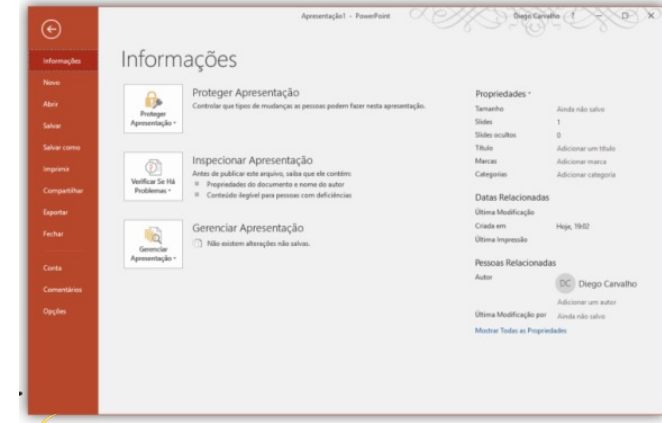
Apresentação1 - PowerPoint

Diego Carvalho ? — □ X

Informações
Novo
Abrir
Salvar
Salvar como
Imprimir
Compartilhar
Exportar
Fechar
Conta
Comentários
Opções

Informações

Proteger Apresentação
Controlar que tipos de mudanças as pessoas podem fazer nesta apresentação.
Proteger Apresentação

Inspecionar Apresentação
Antes de publicar este arquivo, saiba que ele contém:
Propriedades do documento e nome do autor
Conteúdo ilegível para pessoas com deficiências
Verificar Se Há Problemas

Gerenciar Apresentação
Não existem alterações não salvas.
Gerenciar Apresentação

Propriedades
| | |
|---|---|
| Tamanho | Ainda não salvo |
| Slides | 1 |
| Slides ocultos | 0 |
| Título | Adicionar um título |
| Marcas | Adicionar marca |
| Categorias | Adicionar categoria |

Datas Relacionadas
| | |
|---|---|
| Última Modificação | |
| Criado em | Hoje, 19:02 |
| Última Impressão | |

Pessoas Relacionadas
Autor
DC Diego Carvalho
Adicionar um autor
Última Modificação por Ainda não salvo
Mostrar Todas as Propriedades